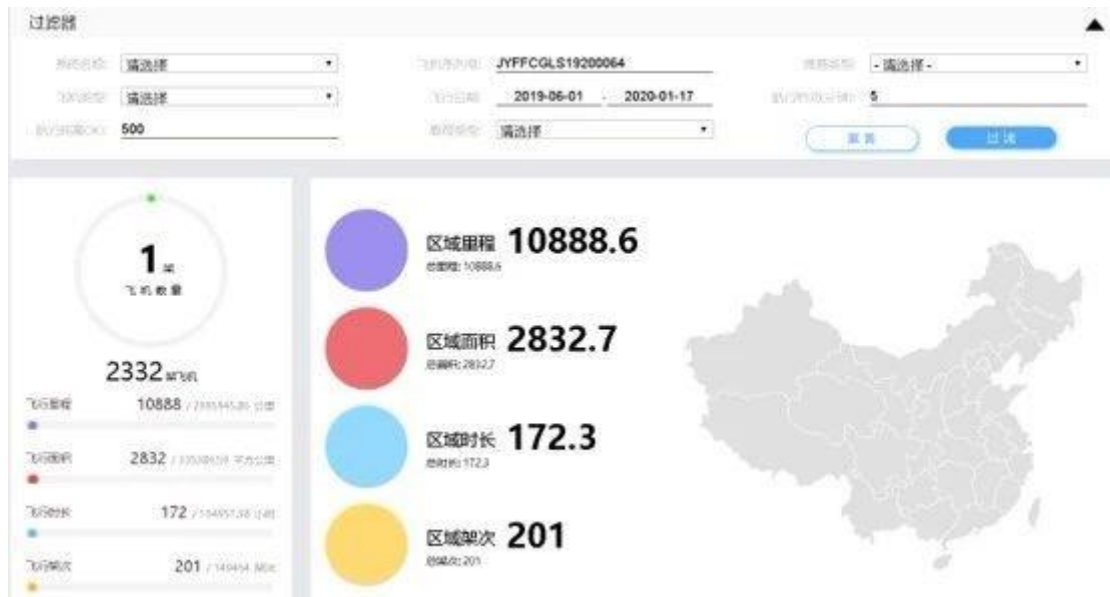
过滤器

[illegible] 请选择
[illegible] 请选择
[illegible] 500
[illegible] JYFFCGLS19200064
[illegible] 2019-06-01 - 2020-01-17
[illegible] 请选择
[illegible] - 请选择 -
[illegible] 5
重置
过滤

1 架
飞机数量

2332 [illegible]
飞行里程 10888 / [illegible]
飞行面积 2832 / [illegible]
飞行时长 172 / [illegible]
飞行架次 201 / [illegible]

区域里程 10888.6
总里程: 10888.6
区域面积 2832.7
总面积: 2832.7
区域时长 172.3
总时长: 172.3
区域架次 201
总架次: 201